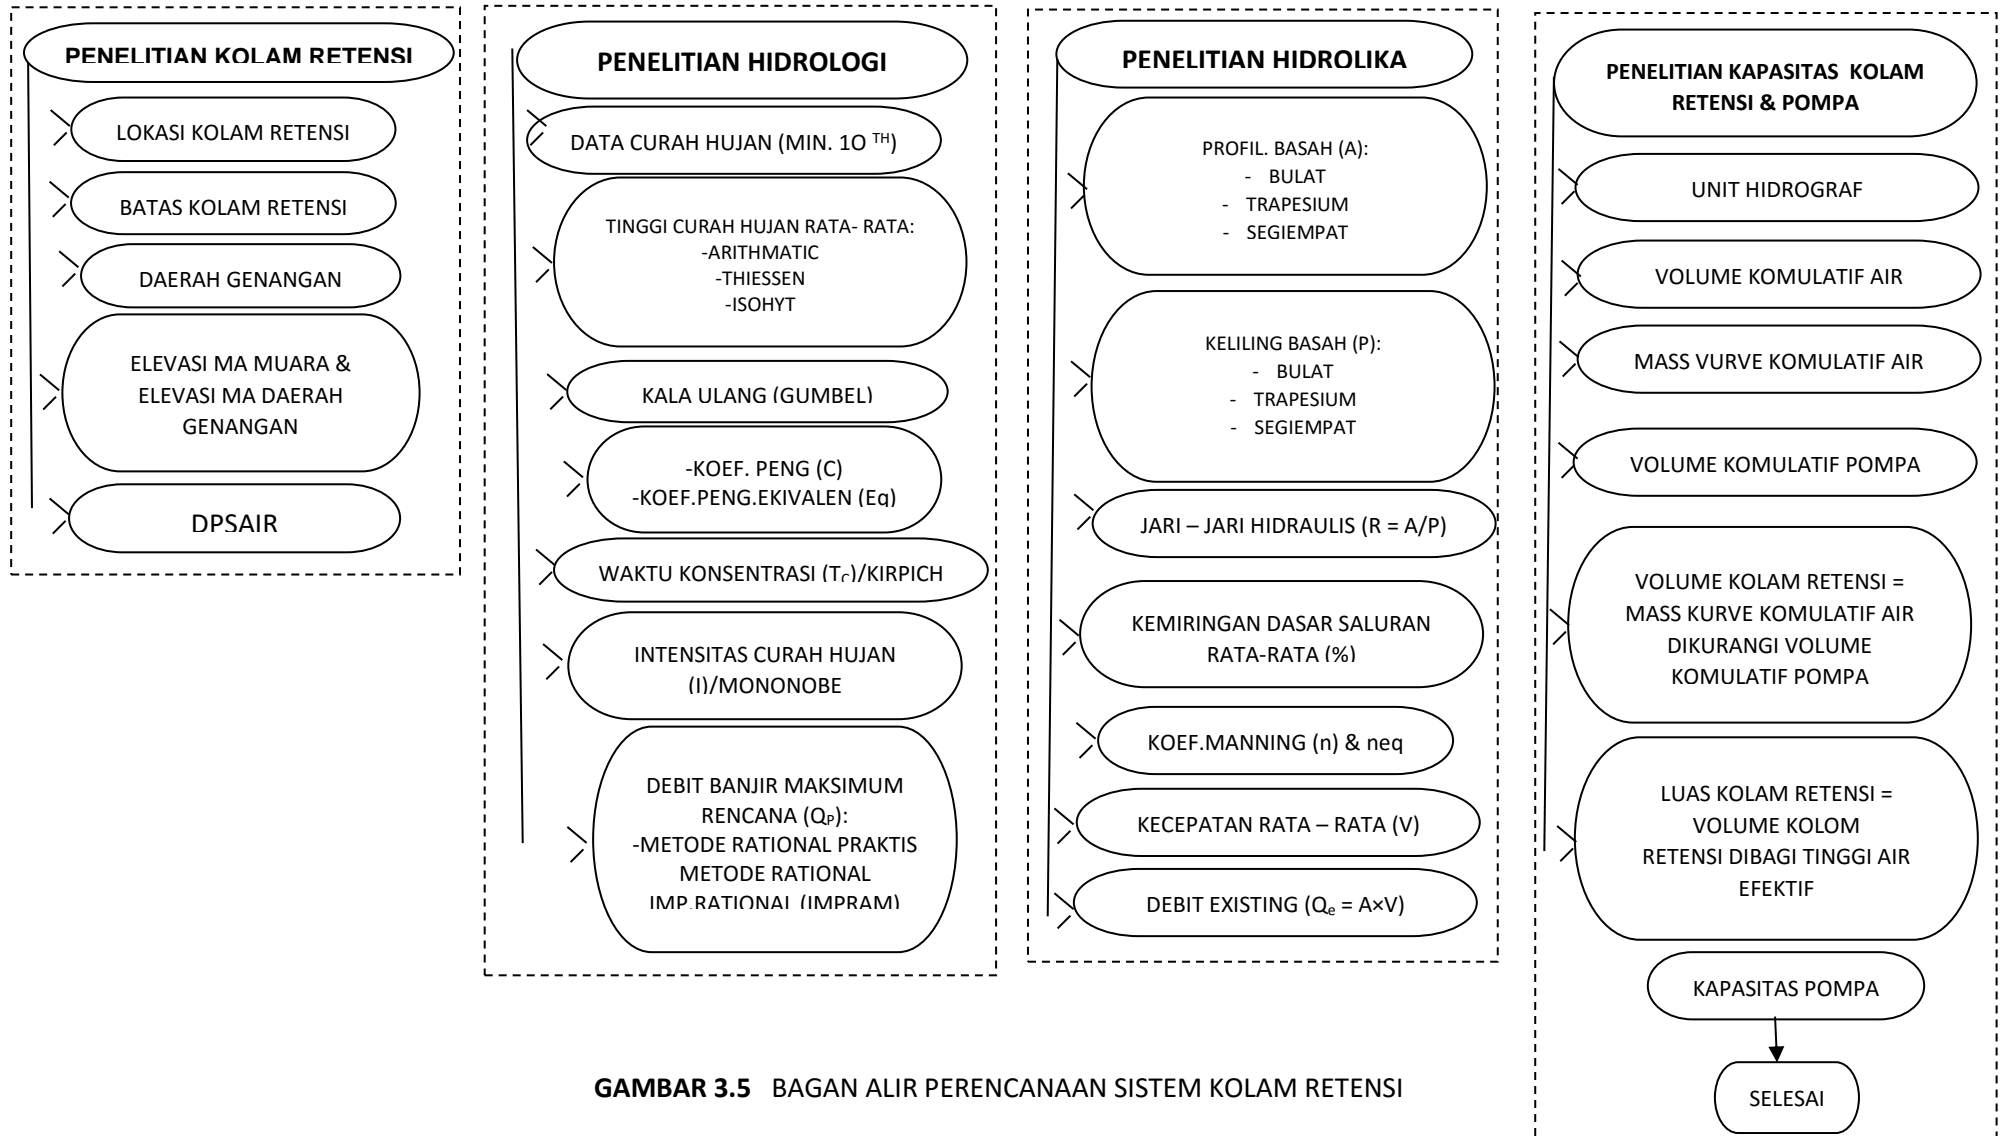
PENELITIAN KOLAM RETENSI

LOKASI KOLAM RETENSI

BATAS KOLAM RETENSI

DAERAH GENANGAN

ELEVASI MA MUARA & ELEVASI MA DAERAH GENANGAN

DPSAIR

PENELITIAN HIDROLOGI

DATA CURAH HUJAN (MIN. 1O $^{TH}$)

TINGGI CURAH HUJAN RATA- RATA:
-ARITHMATIC
-THIESSEN
-ISOHYT

KALA ULANG (GUMBEL)

-KOEF. PENG (C)
-KOEF.PENG.EKIVALEN (Eq)

WAKTU KONSENTRASI ($T_C$)/KIRPICH

INTENSITAS CURAH HUJAN (I)/MONONOBE

DEBIT BANJIR MAKSIMUM RENCANA ($Q_P$):
-METODE RATIONAL PRAKTIS
METODE RATIONAL
IMP.RATIONAL (IMPRAM)

PENELITIAN HIDROLIKA

PROFIL. BASAH (A):
- BULAT
- TRAPESIUM
- SEGIEMPAT

KELILING BASAH (P):
- BULAT
- TRAPESIUM
- SEGIEMPAT

JARI – JARI HIDRAULIS (R = A/P)

KEMIRINGAN DASAR SALURAN RATA-RATA (%)

KOEF.MANNING (n) & neq

KECEPATAN RATA – RATA (V)

DEBIT EXISTING ($Q_e$ = A×V)

PENELITIAN KAPASITAS KOLAM RETENSI & POMPA

UNIT HIDROGRAF

VOLUME KOMULATIF AIR

MASS VURVE KOMULATIF AIR

VOLUME KOMULATIF POMPA

VOLUME KOLAM RETENSI = MASS KURVE KOMULATIF AIR DIKURANGI VOLUME KOMULATIF POMPA

LUAS KOLAM RETENSI = VOLUME KOLOM RETENSI DIBAGI TINGGI AIR EFEKTIF

KAPASITAS POMPA

SELESAI

GAMBAR 3.5 BAGAN ALIR PERENCANAAN SISTEM KOLAM RETENSI